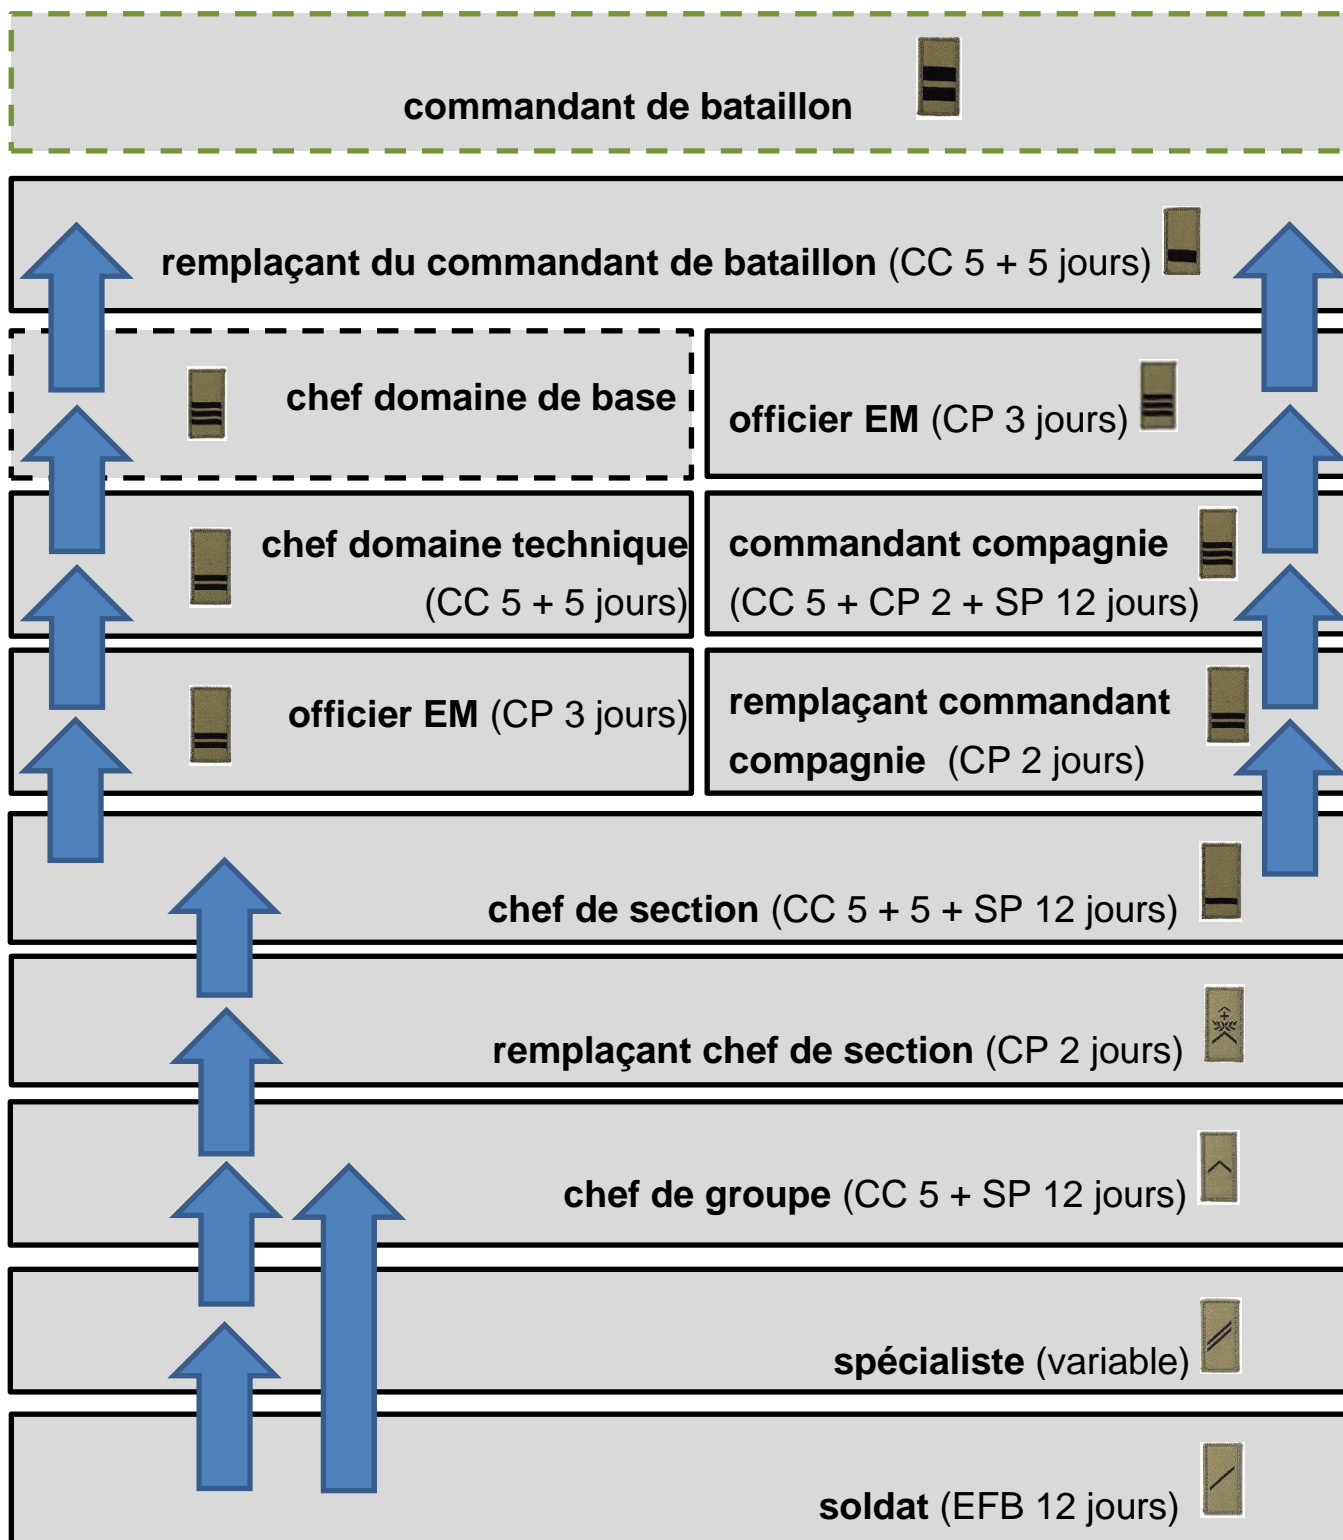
commandant de bataillon

remplaçant du commandant de bataillon (CC 5 + 5 jours)

chef domaine de base

officier EM (CP 3 jours)

chef domaine technique (CC 5 + 5 jours)

commandant compagnie (CC 5 + CP 2 + SP 12 jours)

officier EM (CP 3 jours)

remplaçant commandant compagnie (CP 2 jours)

chef de section (CC 5 + 5 + SP 12 jours)

remplaçant chef de section (CP 2 jours)

chef de groupe (CC 5 + SP 12 jours)

spécialiste (variable)

soldat (EFB 12 jours)